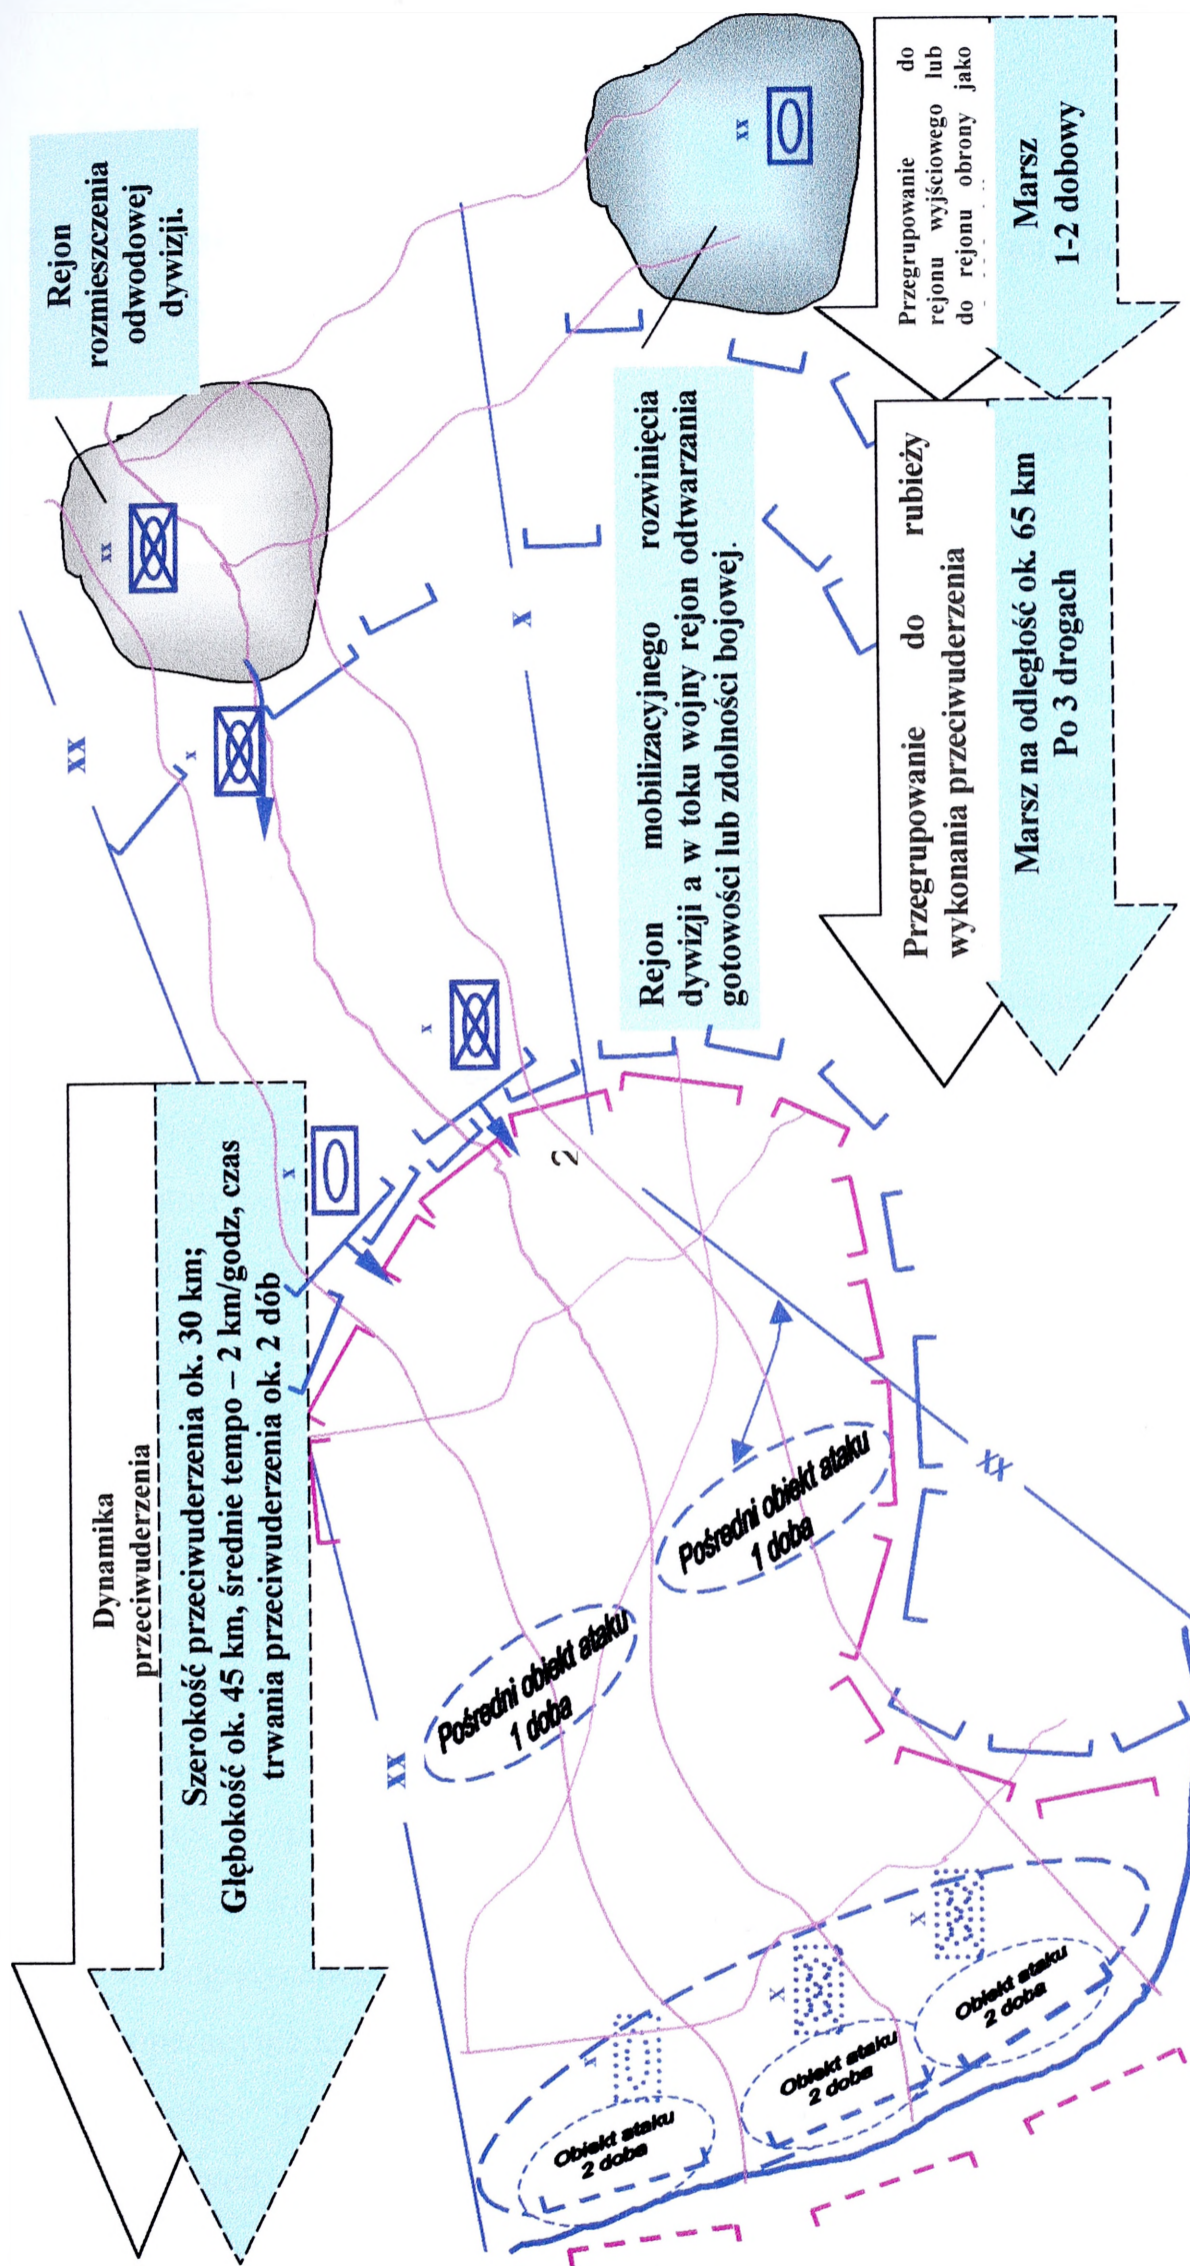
Rejon rozmieszczenia odwodowej dywizji.

xx

Przegrupowanie do rejonu wyjściowego lub do rejonu obrony jako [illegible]

Marsz 1-2 dobowy

xx

Rejon mobilizacyjnego rozwinięcia dywizji a w toku wojny rejon odtwarzania gotowości lub zdolności bojowej.

Przegrupowanie do rubieży wykonania przeciwuderzenia

Marsz na odległość ok. 65 km Po 3 drogach

x

XX

x

x

2

x

Dynamika przeciwuderzenia

Szerokość przeciwuderzenia ok. 30 km; Głębokość ok. 45 km, średnie tempo – 2 km/godz, czas trwania przeciwuderzenia ok. 2 dób

XX

Pośredni obiekt ataku 1 doba

Pośredni obiekt ataku 1 doba

XX

x

x

x

Obiekt ataku 2 doba

Obiekt ataku 2 doba

Obiekt ataku 2 doba